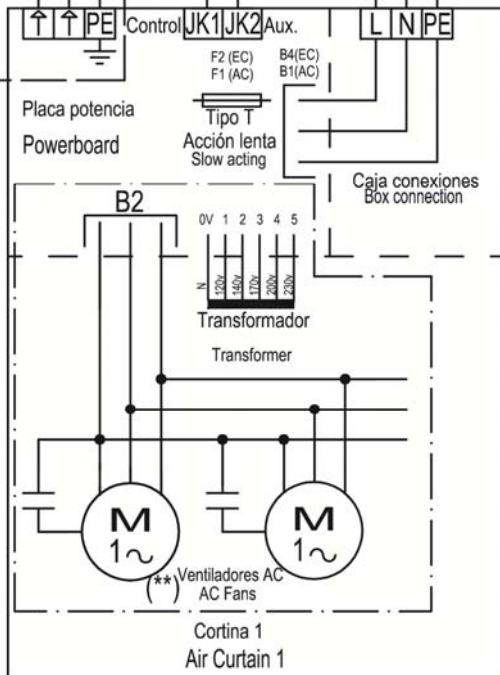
PE Control JK1 JK2 Aux. L N PE

F2 (EC)
F1 (AC)

B4(EC)
B1(AC)

Placa potencia
Powerboard

Tipo T
Acción lenta
Slow acting

Caja conexiones
Box connection

B2

0V 1 2 3 4 5
N 120v 140v 170v 200v 230v

Transformador
Transformer

M
1~

M
1~

(**) Ventiladores AC
AC Fans

Cortina 1
Air Curtain 1